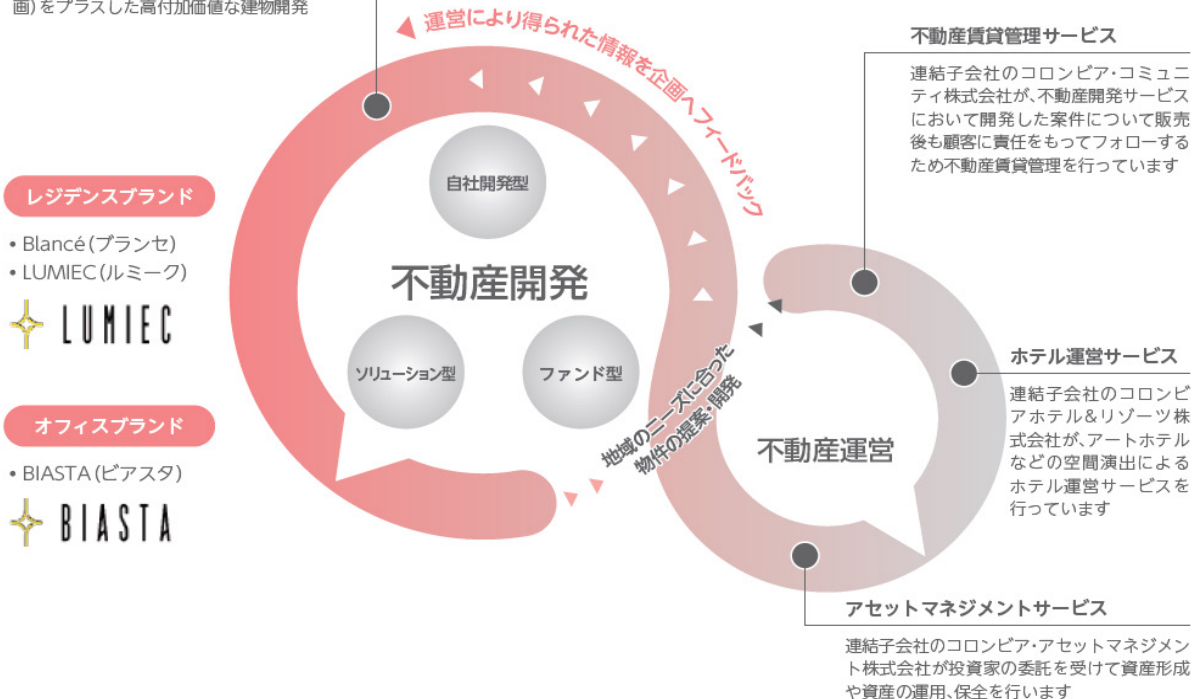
画）をプラスした高付加価値な建物開発

運営により得られた情報を企画へフィードバック

不動産賃貸管理サービス

連結子会社のコロンビア・コミュニティ株式会社が、不動産開発サービスにおいて開発した案件について販売後も顧客に責任をもってフォローするため不動産賃貸管理を行っています

自社開発型

レジデンスブランド

• Blancé（ブランセ）
• LUMIEC（ルミーク）

LUMIEC

不動産開発

ソリューション型

ファンド型

ホテル運営サービス

連結子会社のコロンビアホテル＆リゾーツ株式会社が、アートホテルなどの空間演出によるホテル運営サービスを行っています

オフィスブランド

• BIASTA（ビアスタ）

BIASTA

地域のニーズに合った物件の提案・開発

不動産運営

アセットマネジメントサービス

連結子会社のコロンビア・アセットマネジメント株式会社が投資家の委託を受けて資産形成や資産の運用、保全を行います